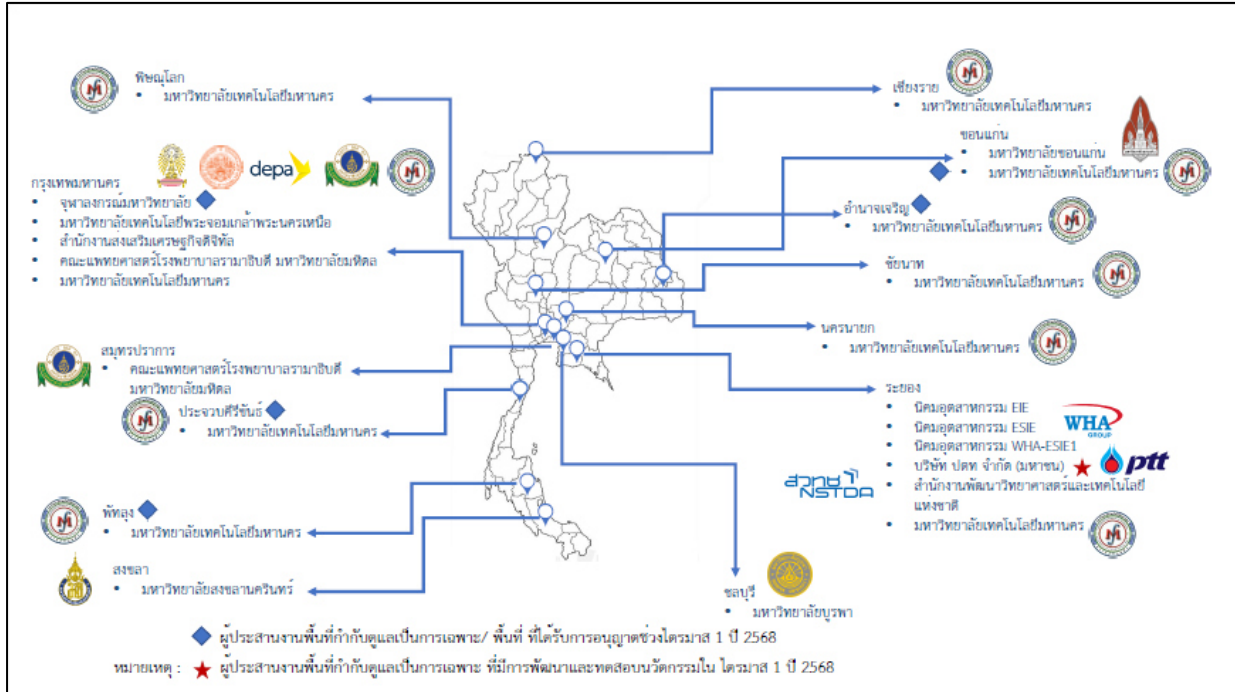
พิษณุโลก
• มหาวิทยาลัยเทคโนโลยีมหานคร

กรุงเทพมหานคร
• จุฬาลงกรณ์มหาวิทยาลัย
• มหาวิทยาลัยเทคโนโลยีพระจอมเกล้าพระนครเหนือ
• สำนักงานส่งเสริมเศรษฐกิจดิจิทัล
• คณะแพทยศาสตร์โรงพยาบาลรามาธิบดี มหาวิทยาลัยมหิดล
• มหาวิทยาลัยเทคโนโลยีมหานคร

depa

สมุทรปราการ
• คณะแพทยศาสตร์โรงพยาบาลรามาธิบดี มหาวิทยาลัยมหิดล

ประจวบคีรีขันธ์
• มหาวิทยาลัยเทคโนโลยีมหานคร

พัทลุง
• มหาวิทยาลัยเทคโนโลยีมหานคร

สงขลา
• มหาวิทยาลัยสงขลานครินทร์

เชียงราย
• มหาวิทยาลัยเทคโนโลยีมหานคร

ขอนแก่น
• มหาวิทยาลัยขอนแก่น
• มหาวิทยาลัยเทคโนโลยีมหานคร

อำนาจเจริญ
• มหาวิทยาลัยเทคโนโลยีมหานคร

ชัยนาท
• มหาวิทยาลัยเทคโนโลยีมหานคร

นครนายก
• มหาวิทยาลัยเทคโนโลยีมหานคร

ระยอง
• นิคมอุตสาหกรรม EIE
• นิคมอุตสาหกรรม ESIE
• นิคมอุตสาหกรรม WHA-ESIE1
• บริษัท ปตท จำกัด (มหาชน)
• สำนักงานพัฒนาวิทยาศาสตร์และเทคโนโลยีแห่งชาติ
• มหาวิทยาลัยเทคโนโลยีมหานคร

WHA GROUP
ptt
สวทช NSTDA

ชลบุรี
• มหาวิทยาลัยบูรพา

ผู้ประสานงานพื้นที่กำกับดูแลเป็นการเฉพาะ/ พื้นที่ ที่ได้รับการอนุญาตช่วงไตรมาส 1 ปี 2568

หมายเหตุ : ผู้ประสานงานพื้นที่กำกับดูแลเป็นการเฉพาะ ที่มีการพัฒนาและทดสอบนวัตกรรมใน ไตรมาส 1 ปี 2568